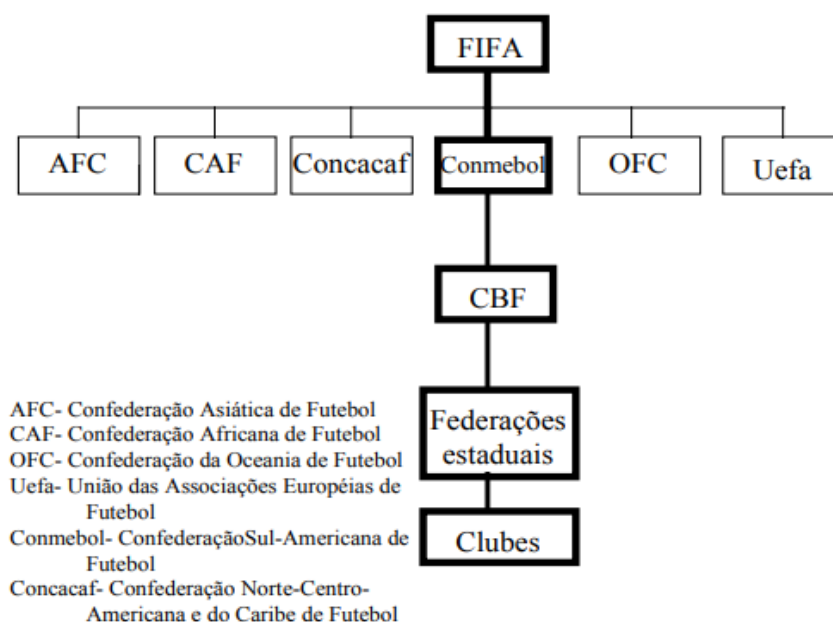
FIFA

AFC

CAF

Concacaf

Conmebol

OFC

Uefa

CBF

Federações estaduais

Clubes

AFC- Confederação Asiática de Futebol
CAF- Confederação Africana de Futebol
OFC- Confederação da Oceania de Futebol
Uefa- União das Associações Européias de Futebol
Conmebol- ConfederaçãoSul-Americana de Futebol
Concacaf- Confederação Norte-Centro-Americana e do Caribe de Futebol